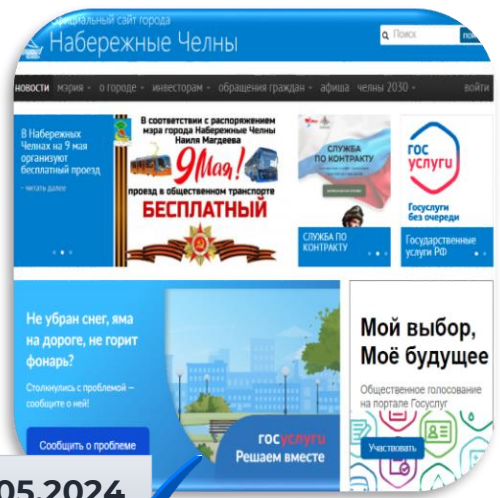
официальный сайт города
Набережные Челны

Поиск
пои

новости мэрия о городе инвесторам обращения граждан афиша челны 2030 войти

В Набережных Челнах на 9 мая организуют бесплатный проезд
читать далее

В соответствии с распоряжением мэра города Набережные Челны Наиля Магдеева
9 Мая!
проезд в общественном транспорте
БЕСПЛАТНЫЙ

СЛУЖБА ПО КОНТРАКТУ
СЛУЖБА ПО КОНТРАКТУ

ГОС УСЛУГИ
Госуслуги без очереди
Государственные услуги РФ

Не убран снег, яма на дороге, не горит фонарь?
Столкнулись с проблемой – сообщите о ней!
Сообщить о проблеме

госуслуги
Решаем вместе

Мой выбор, Моё будущее
Общественное голосование на портале Госуслуг
Участвовать

05.2024